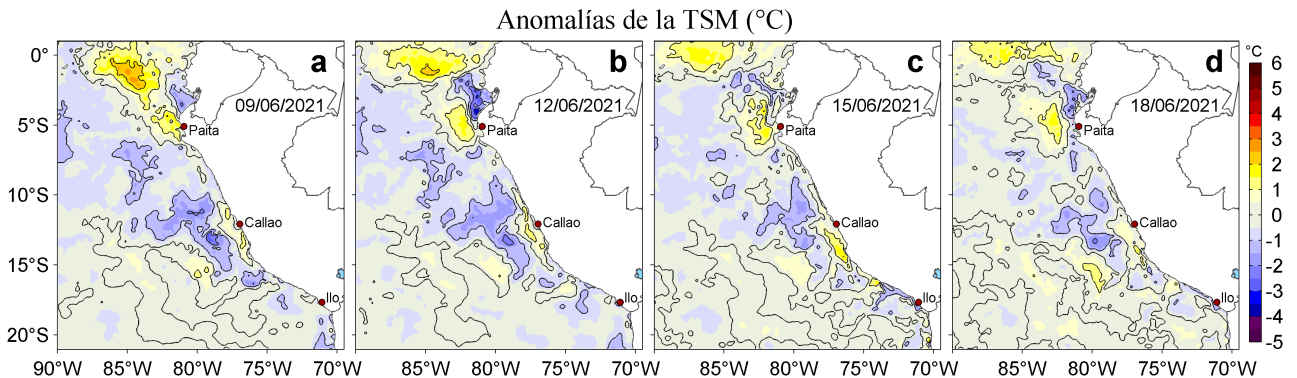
Anomalías de la TSM (°C)

0°
5°S
10°S
15°S
20°S

a
09/06/2021
Paita
Callao
Ilo

b
12/06/2021
Paita
Callao
Ilo

c
15/06/2021
Paita
Callao
Ilo

d
18/06/2021
Paita
Callao
Ilo

90°W 85°W 80°W 75°W 70°W
85°W 80°W 75°W 70°W
85°W 80°W 75°W 70°W
85°W 80°W 75°W 70°W

°C
6
5
4
3
2
1
0
-1
-2
-3
-4
-5